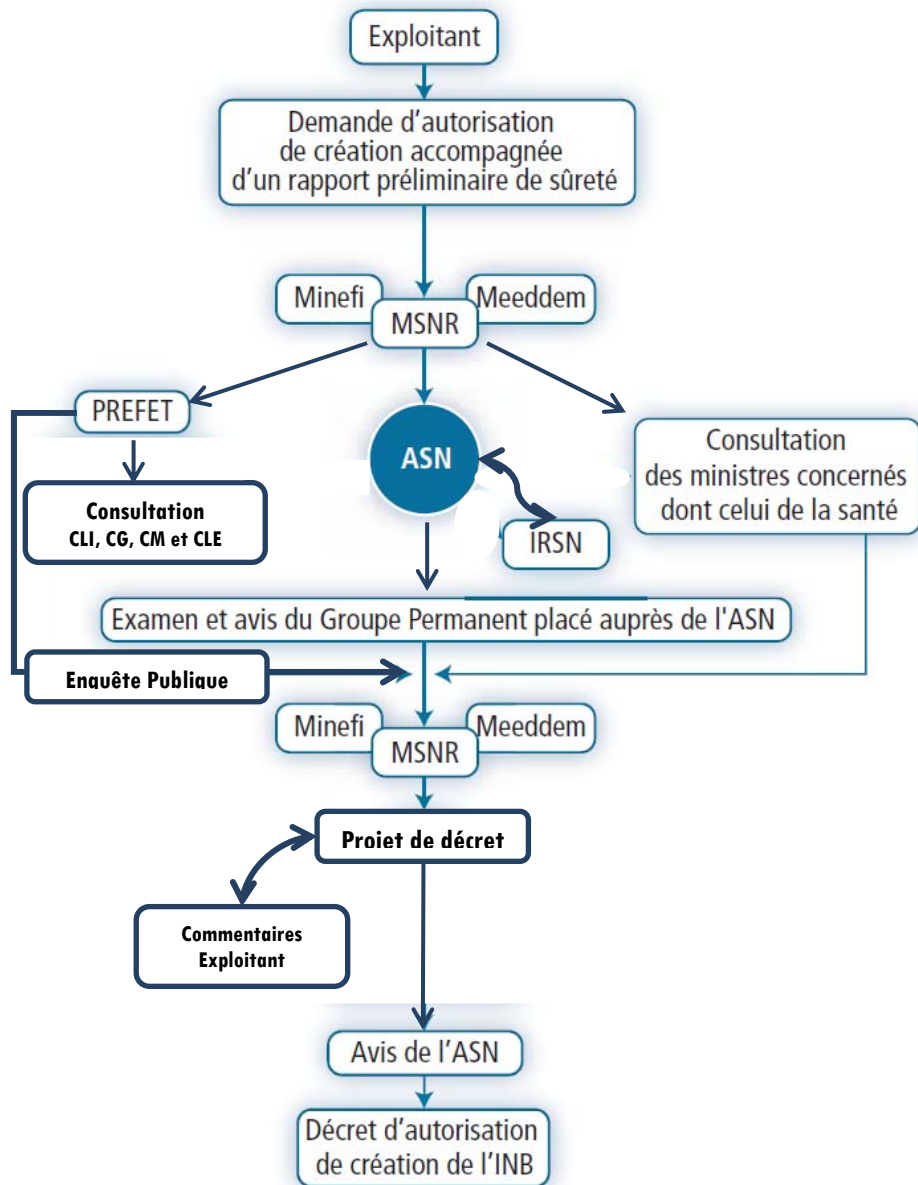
Exploitant

Demande d'autorisation de création accompagnée d'un rapport préliminaire de sûreté

Minefi

Meeddem

MSNR

PREFET

ASN

Consultation des ministres concernés dont celui de la santé

Consultation
CLI, CG, CM et CLE

IRSN

Examen et avis du Groupe Permanent placé auprès de l'ASN

Enquête Publique

Minefi

Meeddem

MSNR

Projet de décret

Commentaires Exploitant

Avis de l'ASN

Décret d'autorisation de création de l'INB